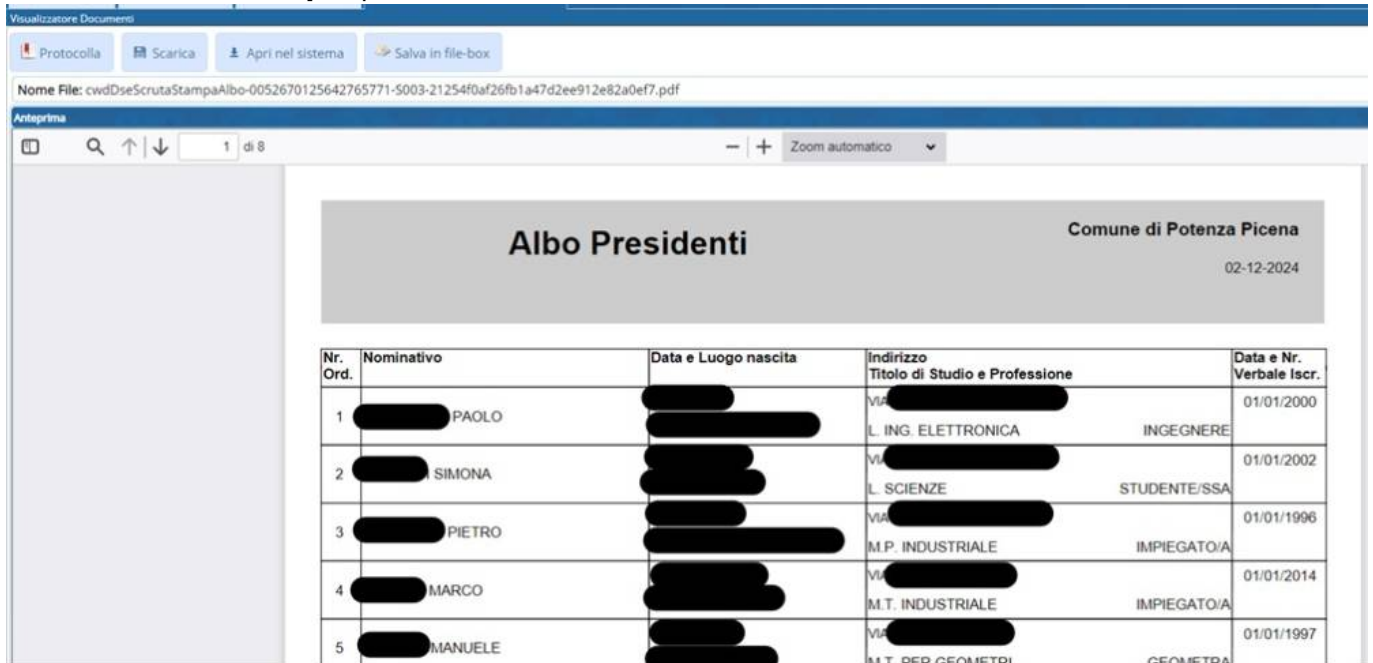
Visualizzatore Documenti

Protocolla | Scarica | Apri nel sistema | Salva in file-box

Nome File: cwdDseScrutaStampaAlbo-0052670125642765771-S003-21254f0af26fb1a47d2ee912e82a0ef7.pdf

Anteprima

1 di 8

Zoom automatico

Albo Presidenti

Comune di Potenza Picena

02-12-2024

| Nr. Ord. | Nominativo | Data e Luogo nascita | Indirizzo Titolo di Studio e Professione | Data e Nr. Verbale Iscr. |
|---|---|---|---|---|
| 1 | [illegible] PAOLO | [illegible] | VIA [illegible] L. ING. ELETTRONICA INGEGNERE | 01/01/2000 |
| 2 | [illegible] SIMONA | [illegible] | VIA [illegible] L. SCIENZE STUDENTE/SSA | 01/01/2002 |
| 3 | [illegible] PIETRO | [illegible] | VIA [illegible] M.P. INDUSTRIALE IMPIEGATO/A | 01/01/1996 |
| 4 | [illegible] MARCO | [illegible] | VIA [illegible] M.T. INDUSTRIALE IMPIEGATO/A | 01/01/2014 |
| 5 | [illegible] MANUELE | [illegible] | VIA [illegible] M.T. PER GEOMETRI GEOMETRA | 01/01/1997 |